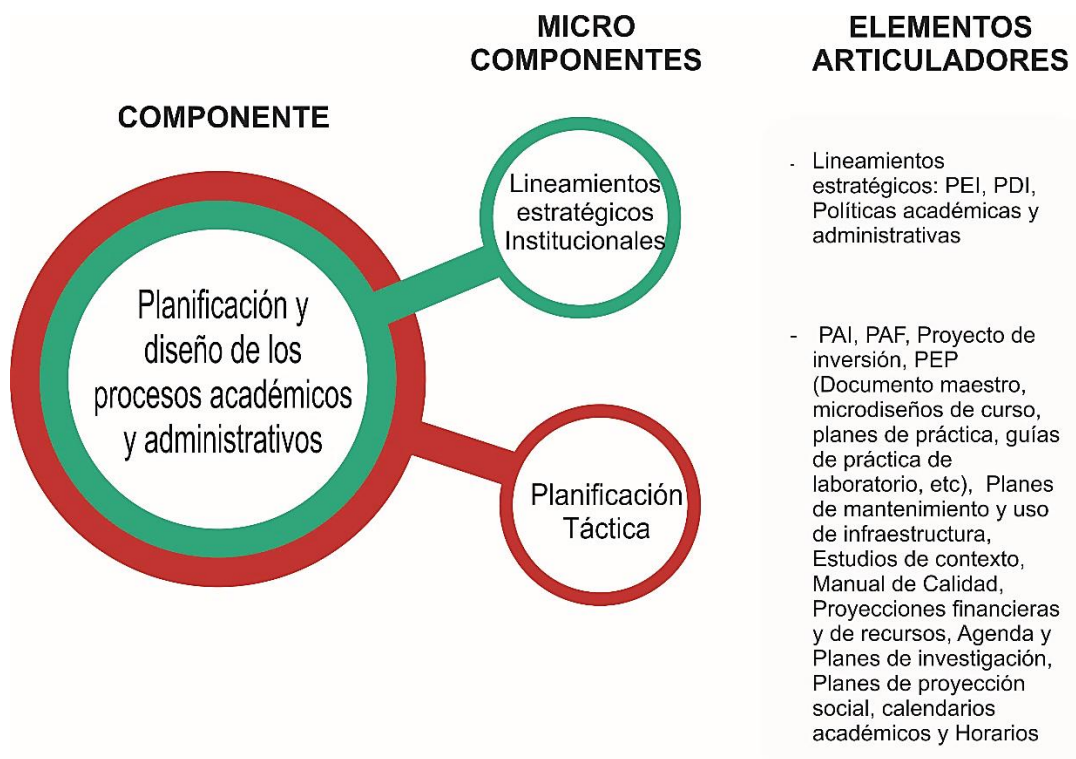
MICRO COMPONENTES

ELEMENTOS ARTICULADORES

COMPONENTE

Planificación y diseño de los procesos académicos y administrativos

Lineamientos estratégicos Institucionales

Planificación Táctica

- Lineamientos estratégicos: PEI, PDI, Políticas académicas y administrativas

- PAI, PAF, Proyecto de inversión, PEP (Documento maestro, microdiseños de curso, planes de práctica, guías de práctica de laboratorio, etc), Planes de mantenimiento y uso de infraestructura, Estudios de contexto, Manual de Calidad, Proyecciones financieras y de recursos, Agenda y Planes de investigación, Planes de proyección social, calendarios académicos y Horarios